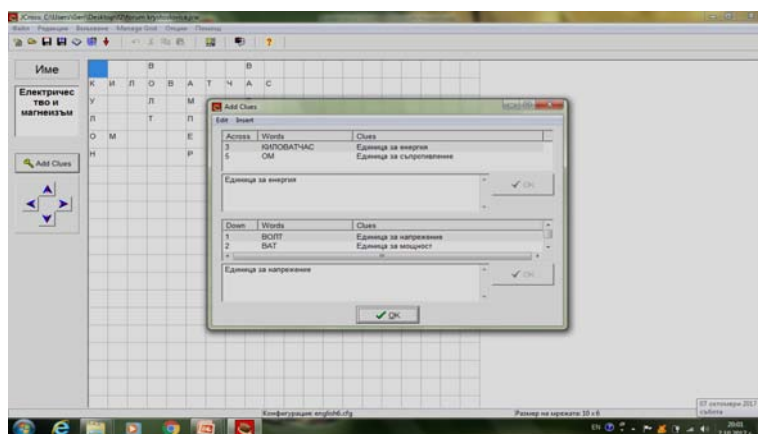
JCross C:\Users\Geri\Desktop\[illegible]\forum krystosloven.jcw
Файл Редакция Вмъкване Manage Grid Опции Помощ

Име

Електричество и магнетизъм

Add Clues

| | | | В | | | | | В | |
|---|---|---|---|---|---|---|---|---|---|
| К | И | Л | О | В | А | Т | Ч | А | С |
| У | | | Л | | М | | | | |
| Л | | | Т | | П | | | | |
| О | М | | | | Е | | | | |
| Н | | | | | Р | | | | |

Add Clues
Edit Insert

| Across | Words | Clues |
|---|---|---|
| 3 | КИЛОВАТЧАС | Единица за енергия |
| 5 | ОМ | Единица за съпротивление |

Единица за енергия

OK

| Down | Words | Clues |
|---|---|---|
| 1 | ВОЛТ | Единица за напрежение |
| 2 | ВАТ | Единица за мощност |

Единица за напрежение

OK

OK

Конфигурация: english6.cfg

Размер на мрежата: 10 x 6

07 септември 2017
събота

EN 20:01